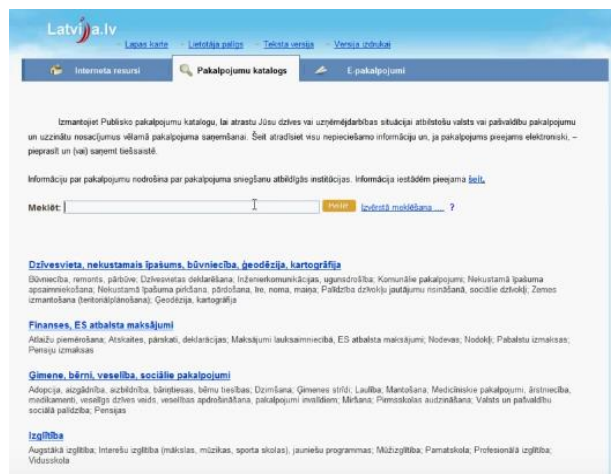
Latvija.lv

Lapas karte · Lietotāja palīgs · Teksta versija · Versija izdrukai

Interneta resursi | Pakalpojumu katalogs | E-pakalpojumi

Izmantojiet Publisko pakalpojumu katalogu, lai atrastu Jūsu dzīves vai uzņēmējdarbības situācijai atbilstošu valsts vai pašvaldību pakalpojumu un uzzinātu nosacījumus vēlamā pakalpojuma saņemšanai. Šeit atradīsiet visu nepieciešamo informāciju un, ja pakalpojums pieejams elektroniski, – pieprasīt un (vai) saņemt tiešsaistē.

Informāciju par pakalpojumu nodrošina par pakalpojuma sniegšanu atbildīgās institūcijas. Informācija iestādēm pieejama šeit.

Meklēt: [ ] Meklēt Izvērstā meklēšana ... ?

Dzīvesvieta, nekustamais īpašums, būvniecība, ģeodēzija, kartogrāfija
Būvniecība, remonts, pārbūve; Dzīvesvietas deklarēšana; Inženierkomunikācijas, ugunsdrošība; Komunālie pakalpojumi; Nekustamā īpašuma apsaimniekošana; Nekustamā īpašuma pirkšana, pārdošana, īre, noma, maiņa; Palīdzība dzīvokļu jautājumu risināšanā, sociālie dzīvokļi; Zemes izmantošana (teritoriālplānošana); Ģeodēzija, kartogrāfija

Finanses, ES atbalsta maksājumi
Atlaižu piemērošana; Atskaites, pārskati, deklarācijas; Maksājumi lauksaimniecībā, ES atbalsta maksājumi; Nodevas; Nodokļi; Pabalstu izmaksas; Pensiju izmaksas

Ģimene, bērni, veselība, sociālie pakalpojumi
Adopcija, aizgādnība, aizbildnība, bāriņtiesas, bērnu tiesības; Dzimšana; Ģimenes strīdi; Laulība; Mantošana; Medicīniskie pakalpojumi, ārstniecība, medikamenti, veselīgs dzīves veids, veselības apdrošināšana, pakalpojumi invalīdiem; Miršana; Pirmsskolas audzināšana; Valsts un pašvaldību sociālā palīdzība; Pensijas

Izglītība
Augstākā izglītība; Interešu izglītība (mākslas, mūzikas, sporta skolas), jauniešu programmas; Mūžizglītība; Pamatskola; Profesionālā izglītība; Vidusskola